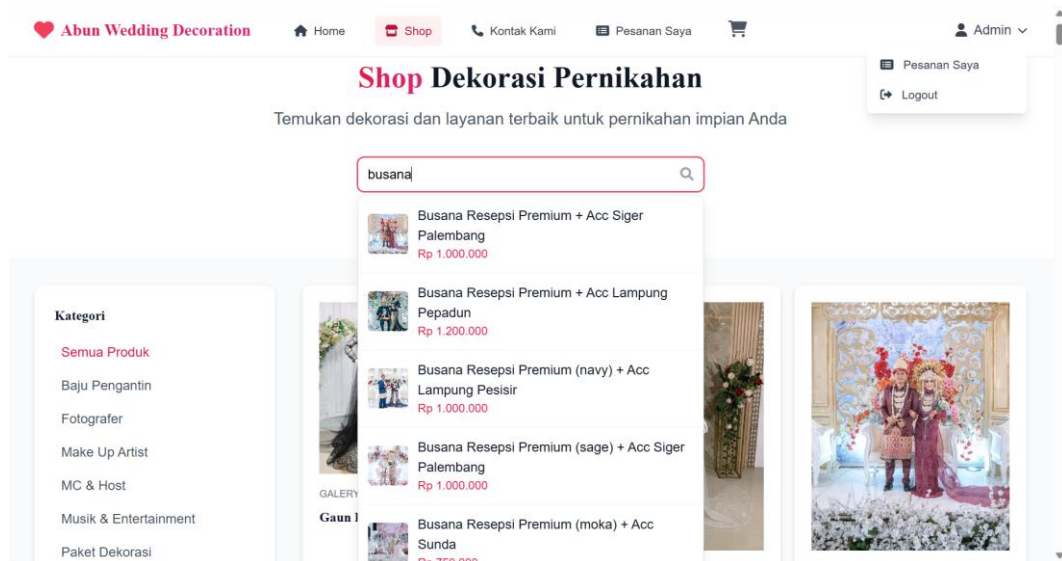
Abun Wedding Decoration

Home
Shop
Kontak Kami
Pesanan Saya

Admin

Pesanan Saya
Logout

Shop Dekorasi Pernikahan

Temukan dekorasi dan layanan terbaik untuk pernikahan impian Anda

busana

Busana Resepsi Premium + Acc Siger Palembang
Rp 1.000.000

Busana Resepsi Premium + Acc Lampung Pepadun
Rp 1.200.000

Busana Resepsi Premium (navy) + Acc Lampung Pesisir
Rp 1.000.000

Busana Resepsi Premium (sage) + Acc Siger Palembang
Rp 1.000.000

Busana Resepsi Premium (moka) + Acc Sunda
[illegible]

Kategori
Semua Produk
Baju Pengantin
Fotografer
Make Up Artist
MC & Host
Musik & Entertainment
Paket Dekorasi

GALERY
Gaun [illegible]